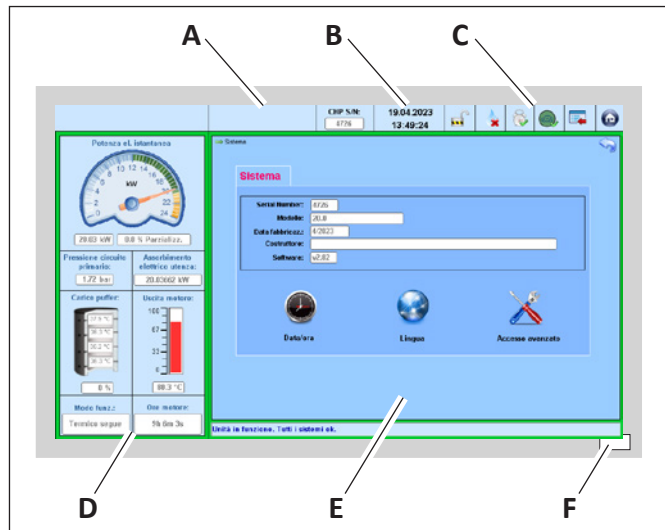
A

B

C

CHP S/N:
4726

19.04.2023
13:49:24

Potenza el. istantanea

0 2 4 6 8 10 12 14 16 18 20 22 24

kW

20.03 kW | 0.0 % Parzializ.

Pressione circuito primario:
1.72 bar

Assorbimento elettrico utenza:
20.03662 kW

Carica puffer:

Uscita motore:
100
67
33
0

0 %

80.3 °C

Modo funz.:
Termico segue

Ore motore:
9h 6m 3s

Sistema

Sistema

Serial Number: 4726
Modello: 20.0
Data fabbricaz.: 4/2023
Costruttore:
Software: v2.02

Data/ora

Lingua

Accesso avanzato

Unità in funzione. Tutti i sistemi ok.

D

E

F